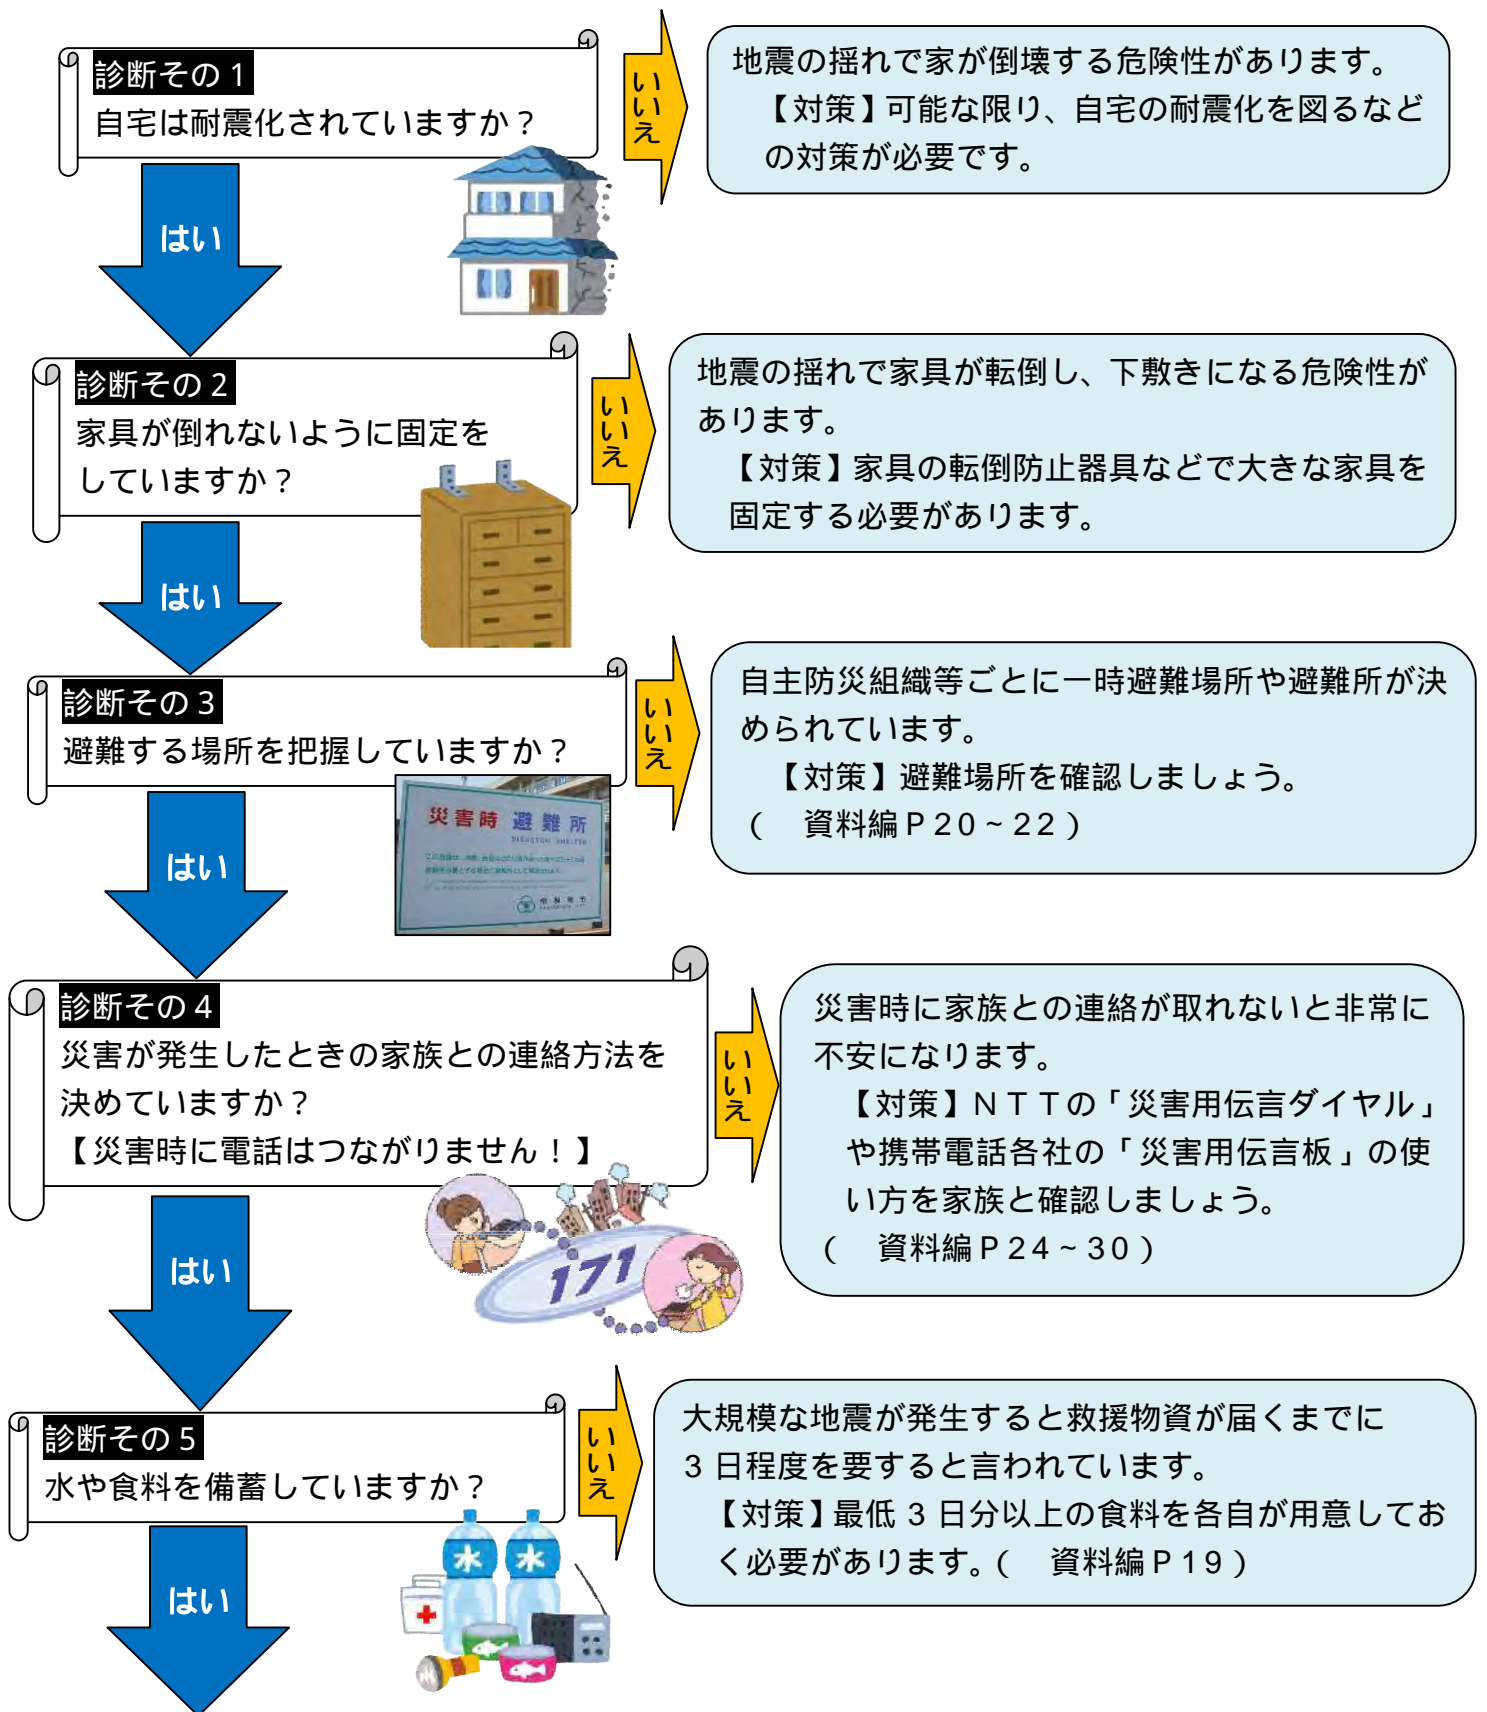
診断その１
自宅は耐震化されていますか？

いいえ

地震の揺れで家が倒壊する危険性があります。
【対策】可能な限り、自宅の耐震化を図るなどの対策が必要です。

はい

診断その２
家具が倒れないように固定をしていますか？

いいえ

地震の揺れで家具が転倒し、下敷きになる危険性があります。
【対策】家具の転倒防止器具などで大きな家具を固定する必要があります。

はい

診断その３
避難する場所を把握していますか？

災害時 避難所

いいえ

自主防災組織等ごとに一時避難場所や避難所が決められています。
【対策】避難場所を確認しましょう。
（ 資料編Ｐ20～22）

はい

診断その４
災害が発生したときの家族との連絡方法を決めていますか？
【災害時に電話はつながりません！】

171

いいえ

災害時に家族との連絡が取れないと非常に不安になります。
【対策】ＮＴＴの「災害用伝言ダイヤル」や携帯電話各社の「災害用伝言板」の使い方を家族と確認しましょう。
（ 資料編Ｐ24～30）

はい

診断その５
水や食料を備蓄していますか？

水 水

いいえ

大規模な地震が発生すると救援物資が届くまでに３日程度を要すると言われています。
【対策】最低３日分以上の食料を各自が用意しておく必要があります。（ 資料編Ｐ19）

はい